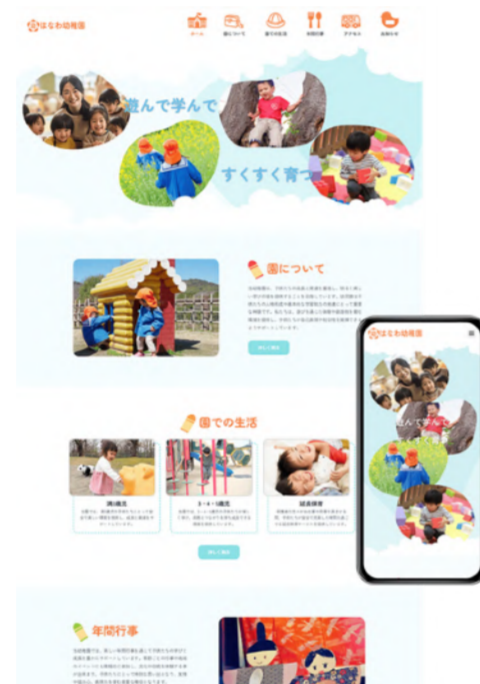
はなわ幼稚園

ホーム

園について

園での生活

年間行事

アクセス

お問合せ

遊んで学んで

すくすく育つ

園について

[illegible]

詳しく見る

園での生活

満3歳児

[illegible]

3・4・5歳児

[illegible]

延長保育

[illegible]

詳しく見る

年間行事

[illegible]

はなわ幼稚園

遊んで学んで